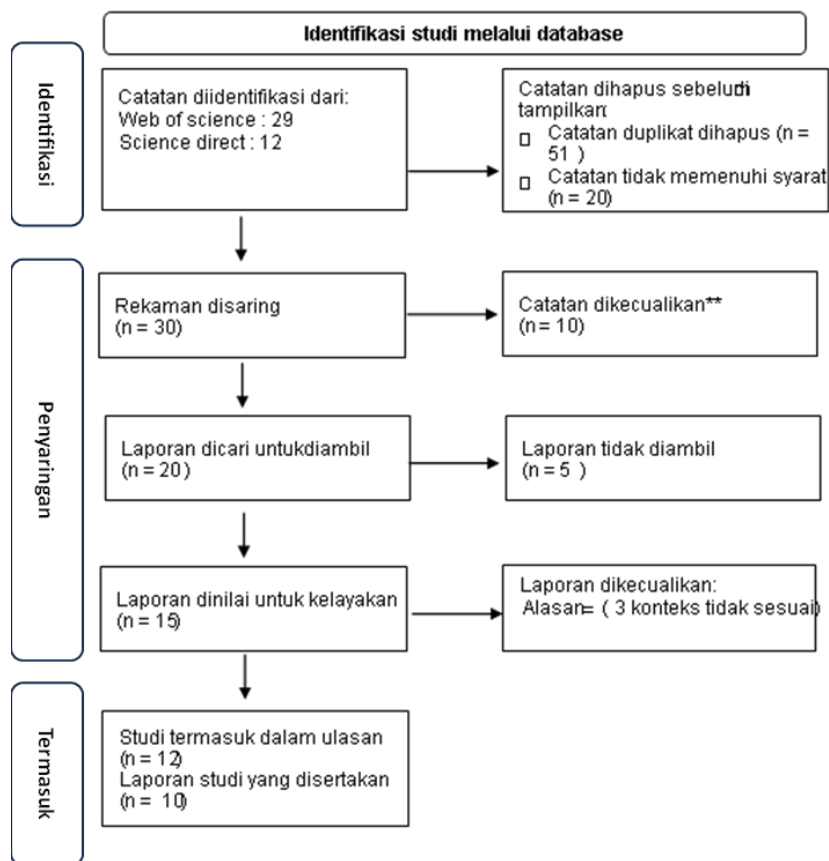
Identifikasi studi melalui database

Identifikasi

Catatan diidentifikasi dari:
Web of science : 29
Science direct : 12

Catatan dihapus sebeludi tampilkan:
Catatan duplikat dihapus (n = 51 )
Catatan tidak memenuhi syarat (n = 20)

Penyaringan

Rekaman disaring
(n = 30)

Catatan dikecualikan**
(n = 10)

Laporan dicari untukdiambil
(n = 20 )

Laporan tidak diambil
(n = 5 )

Laporan dinilai untuk kelayakan
(n = 15)

Laporan dikecualikan:
Alasan= ( 3 konteks tidak sesuai)

Termasuk

Studi termasuk dalam ulasan
(n = 12)
Laporan studi yang disertakan
(n = 10)